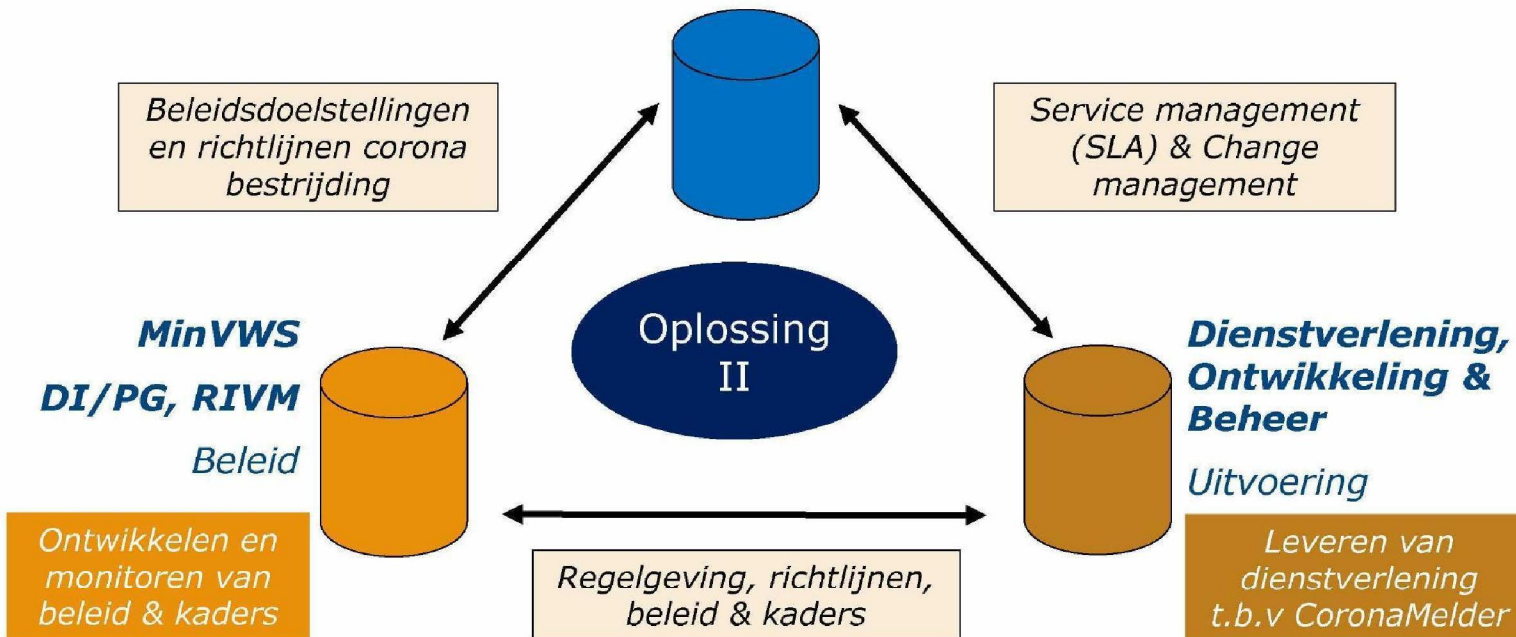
Beleidsdoelstellingen en richtlijnen corona bestrijding

Service management (SLA) & Change management

MinVWS

DI/PG, RIVM

Beleid

Oplossing II

Dienstverlening, Ontwikkeling & Beheer

Uitvoering

Ontwikkelen en monitoren van beleid & kaders

Regelgeving, richtlijnen, beleid & kaders

Leveren van dienstverlening t.b.v CoronaMelder